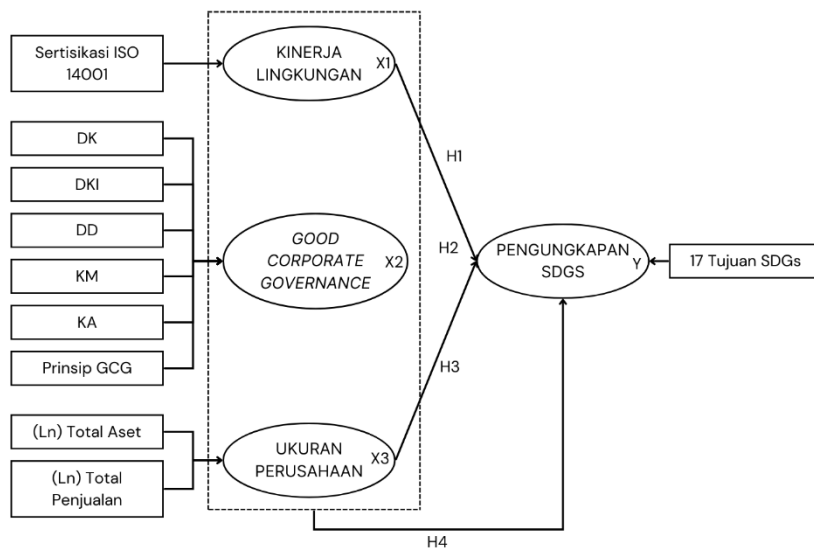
Sertisikasi ISO 14001

KINERJA LINGKUNGAN X1

DK

DKI

DD

KM

KA

Prinsip GCG

*GOOD CORPORATE GOVERNANCE* X2

(Ln) Total Aset

(Ln) Total Penjualan

UKURAN PERUSAHAAN X3

H1

H2

H3

H4

PENGUNGKAPAN SDGS Y

17 Tujuan SDGs